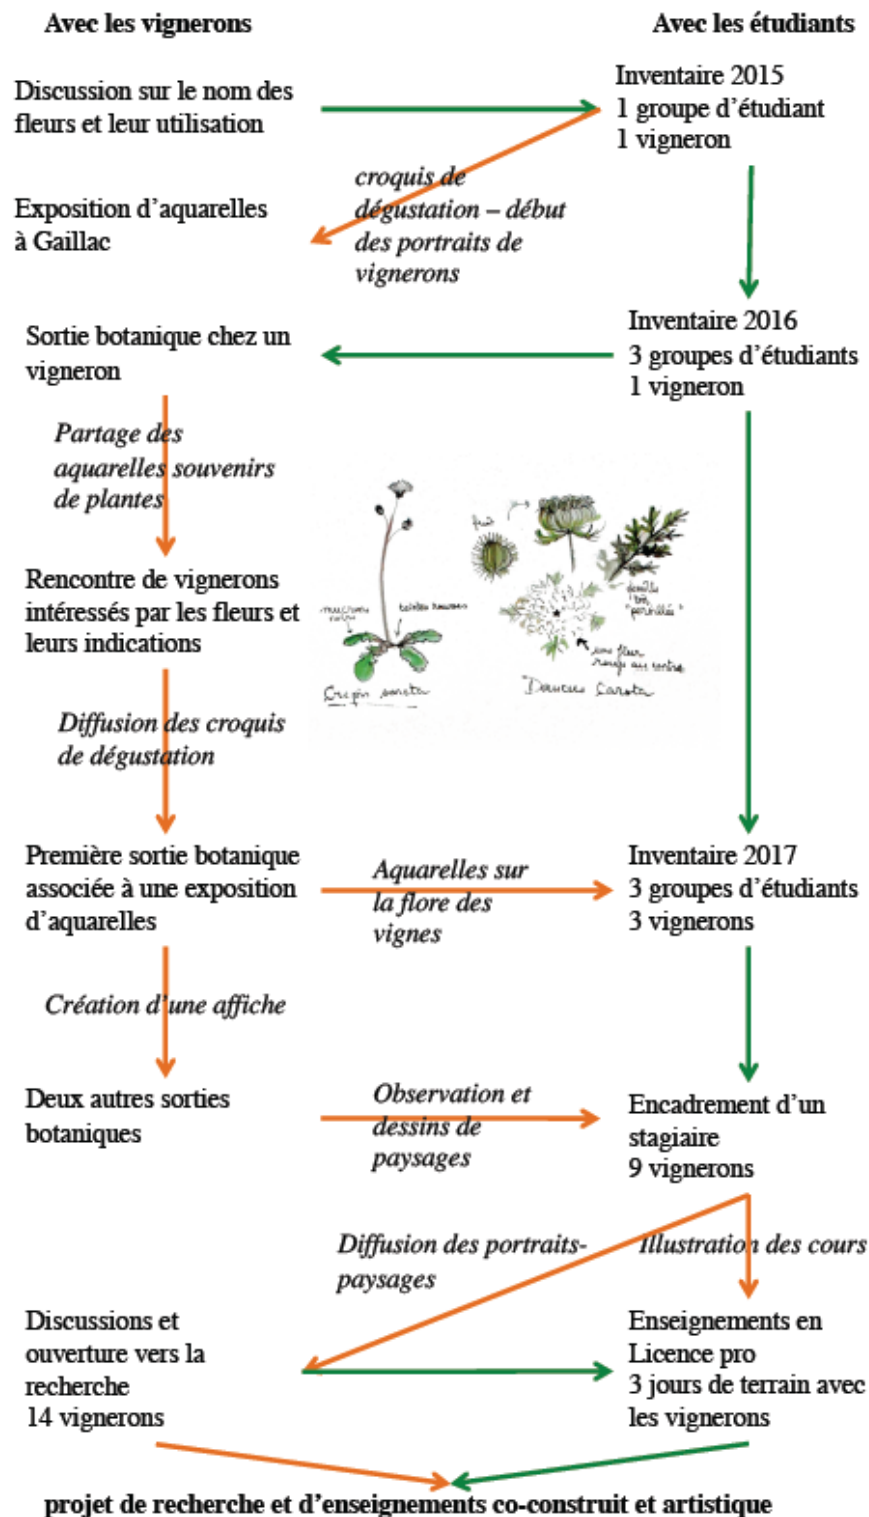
Avec les vignerons

Avec les étudiants

Discussion sur le nom des fleurs et leur utilisation

Inventaire 2015
1 groupe d'étudiant
1 vigneron

croquis de dégustation – début des portraits de vignerons

Exposition d'aquarelles à Gaillac

Sortie botanique chez un vigneron

Inventaire 2016
3 groupes d'étudiants
1 vigneron

Partage des aquarelles souvenirs de plantes

Rencontre de vignerons intéressés par les fleurs et leurs indications

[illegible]
Crepis sancta
Daucus Carota

Diffusion des croquis de dégustation

Première sortie botanique associée à une exposition d'aquarelles

Aquarelles sur la flore des vignes

Inventaire 2017
3 groupes d'étudiants
3 vignerons

Création d'une affiche

Deux autres sorties botaniques

Observation et dessins de paysages

Encadrement d'un stagiaire
9 vignerons

Diffusion des portraits-paysages

Illustration des cours

Discussions et ouverture vers la recherche
14 vignerons

Enseignements en Licence pro
3 jours de terrain avec les vignerons

projet de recherche et d'enseignements co-construit et artistique